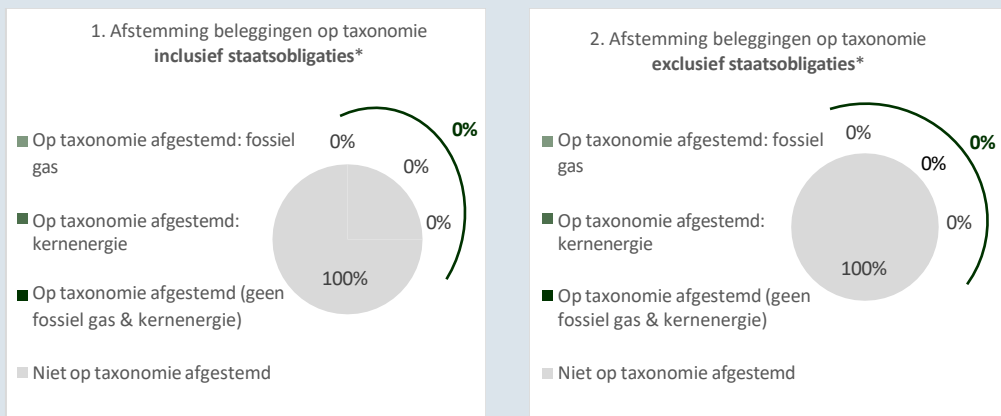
1. Afstemming beleggingen op taxonomie **inclusief staatsobligaties***

Op taxonomie afgestemd: fossiel gas

Op taxonomie afgestemd: kernenergie

Op taxonomie afgestemd (geen fossiel gas & kernenergie)

Niet op taxonomie afgestemd

0%

0%

0%

0%

100%

2. Afstemming beleggingen op taxonomie **exclusief staatsobligaties***

Op taxonomie afgestemd: fossiel gas

Op taxonomie afgestemd: kernenergie

Op taxonomie afgestemd (geen fossiel gas & kernenergie)

Niet op taxonomie afgestemd

0%

0%

0%

0%

100%